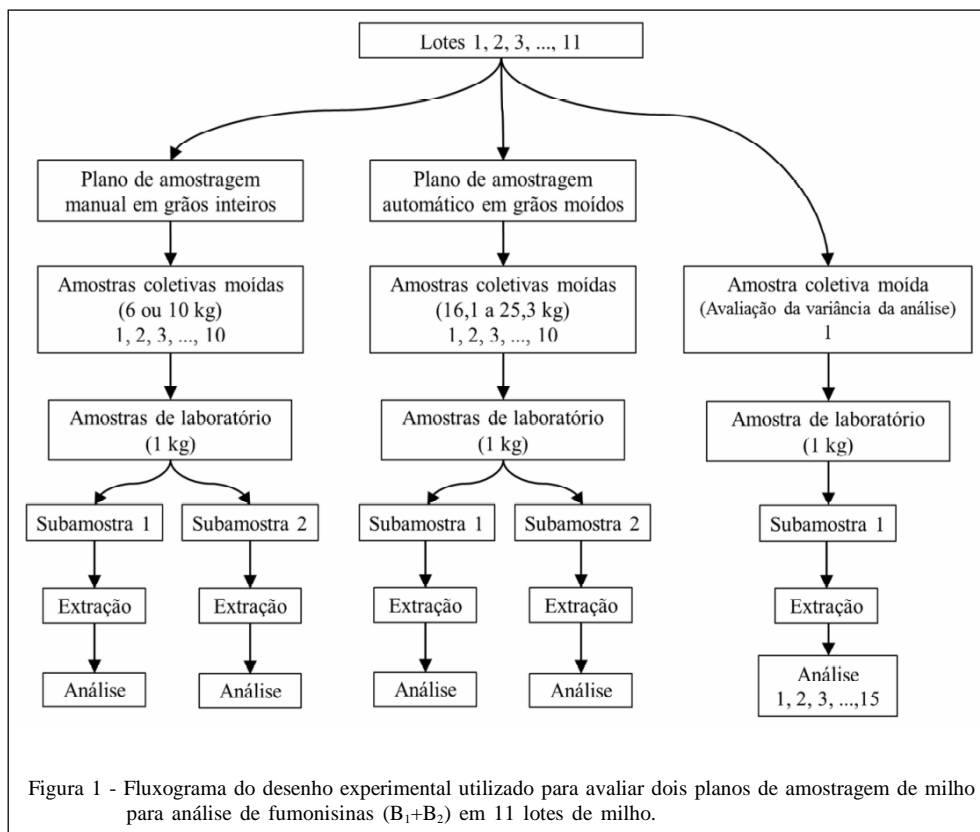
Lotes 1, 2, 3, ..., 11

Plano de amostragem manual em grãos inteiros

Plano de amostragem automático em grãos moídos

Amostras coletivas moídas (6 ou 10 kg) 1, 2, 3, ..., 10

Amostras coletivas moídas (16,1 a 25,3 kg) 1, 2, 3, ..., 10

Amostra coletiva moída (Avaliação da variância da análise) 1

Amostras de laboratório (1 kg)

Amostras de laboratório (1 kg)

Amostra de laboratório (1 kg)

Subamostra 1

Subamostra 2

Subamostra 1

Subamostra 2

Subamostra 1

Extração

Extração

Extração

Extração

Extração

Análise

Análise

Análise

Análise

Análise 1, 2, 3, ...,15

Figura 1 - Fluxograma do desenho experimental utilizado para avaliar dois planos de amostragem de milho para análise de fumonisinas ($B_1$+$B_2$) em 11 lotes de milho.